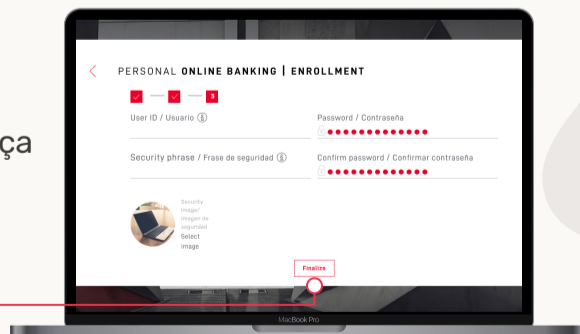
ça

PERSONAL ONLINE BANKING | ENROLLMENT

3

User ID / Usuario

Password / Contraseña

●●●●●●●●●●●●●

Security phrase / Frase de seguridad

Confirm password / Confirmar contraseña

●●●●●●●●●●●●●

Security image/ Imagen de seguridad

Select image

Finalize

MacBook Pro